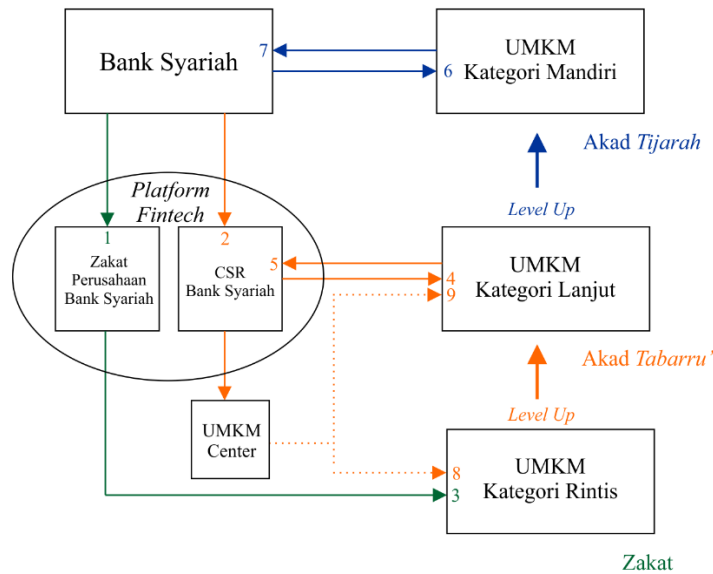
Bank Syariah

7

6

UMKM
Kategori Mandiri

Akad *Tijarah*

Platform
Fintech

Level Up

1
Zakat
Perusahaan
Bank Syariah

2
CSR
Bank Syariah

5

4
9

UMKM
Kategori Lanjut

Akad *Tabarru'*

Level Up

UMKM
Center

8
3

UMKM
Kategori Rintis

Zakat